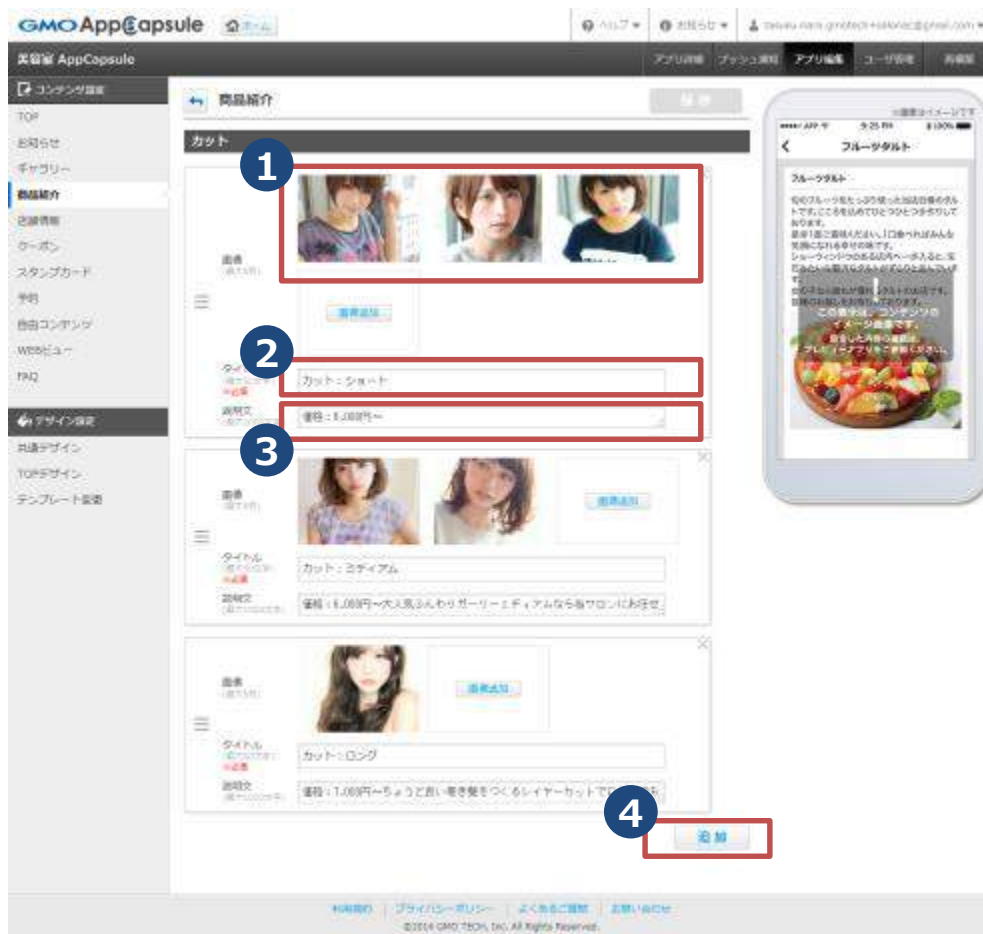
GMO AppCapsule ホーム

ヘルプ ▾ お知らせ ▾ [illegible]

美容室 AppCapsule

アプリ詳細 プッシュ通知 アプリ編集 ユーザ管理 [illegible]

コンテンツ設定

TOP
お知らせ
ギャラリー
商品紹介
店舗情報
クーポン
スタンプカード
予約
自由コンテンツ
WEBビュー
FAQ

デザイン設定

共通デザイン
TOPデザイン
テンプレート変更

商品紹介

保存

カット

1

画像

画像追加

2

タイトル
※必須
カット：ショート

3

説明文
価格：5,000円〜

画像

画像追加

タイトル
※必須
カット：ミディアム

説明文
価格：6,000円〜大人気ふんわりガーリーミディアムなら当サロンにお任せ

画像

画像追加

タイトル
※必須
カット：ロング

説明文
価格：7,000円〜ちょうど良い巻き髪をつくるレイヤーカットで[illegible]

4

追加

※画面はイメージです

APP 9:25 PM 100%

フルーツタルト

フルーツタルト

旬のフルーツをたっぷり使った当店自慢のタルトです。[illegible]

この画像は、コンテンツのイメージ画像です。

利用規約 | プライバシーポリシー | よくあるご質問 | お問い合わせ

©2014 GMO TECH, Inc. All Rights Reserved.